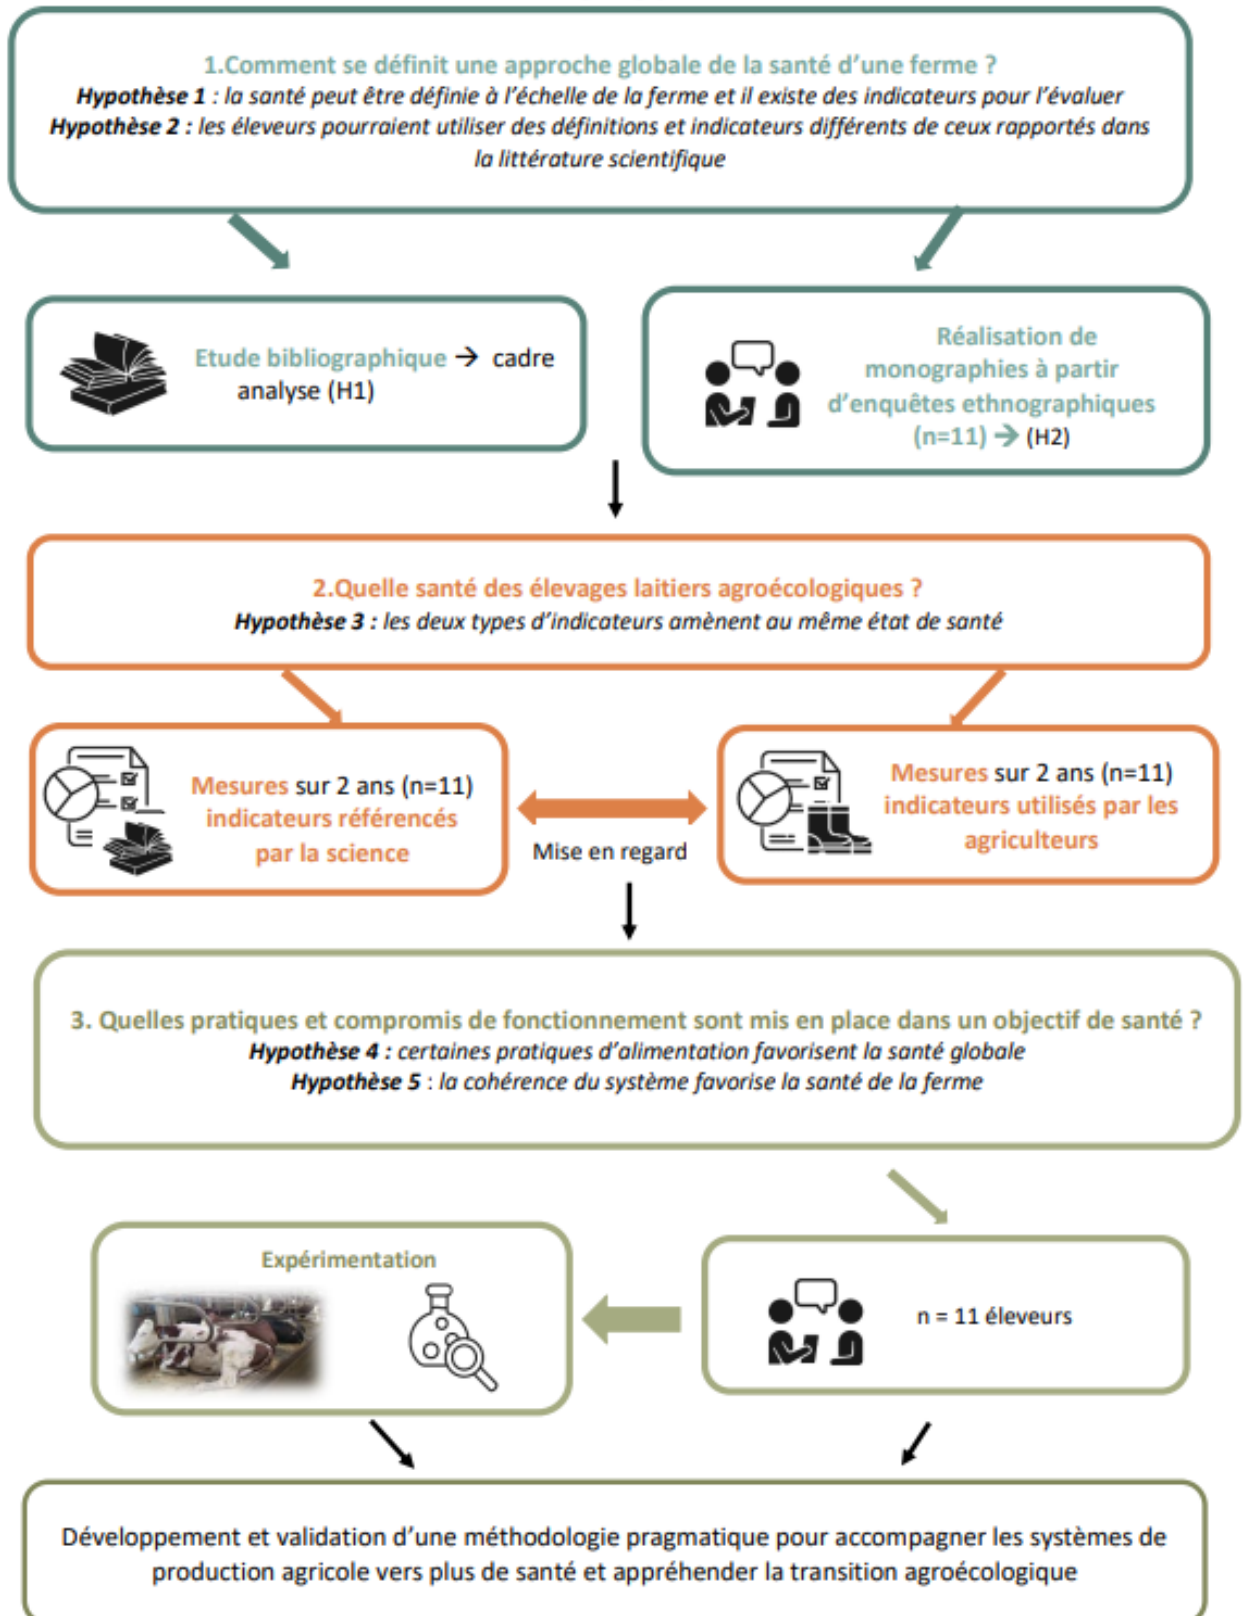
1.Comment se définit une approche globale de la santé d'une ferme ?
***Hypothèse 1** : la santé peut être définie à l'échelle de la ferme et il existe des indicateurs pour l'évaluer*
***Hypothèse 2 :** les éleveurs pourraient utiliser des définitions et indicateurs différents de ceux rapportés dans la littérature scientifique*

Etude bibliographique → cadre analyse (H1)

Réalisation de monographies à partir d'enquêtes ethnographiques (n=11) → (H2)

2.Quelle santé des élevages laitiers agroécologiques ?
***Hypothèse 3 :** les deux types d'indicateurs amènent au même état de santé*

Mesures sur 2 ans (n=11) indicateurs référencés par la science

Mise en regard

Mesures sur 2 ans (n=11) indicateurs utilisés par les agriculteurs

3. Quelles pratiques et compromis de fonctionnement sont mis en place dans un objectif de santé ?
***Hypothèse 4 :** certaines pratiques d'alimentation favorisent la santé globale*
***Hypothèse 5** : la cohérence du système favorise la santé de la ferme*

Expérimentation

n = 11 éleveurs

Développement et validation d'une méthodologie pragmatique pour accompagner les systèmes de production agricole vers plus de santé et appréhender la transition agroécologique